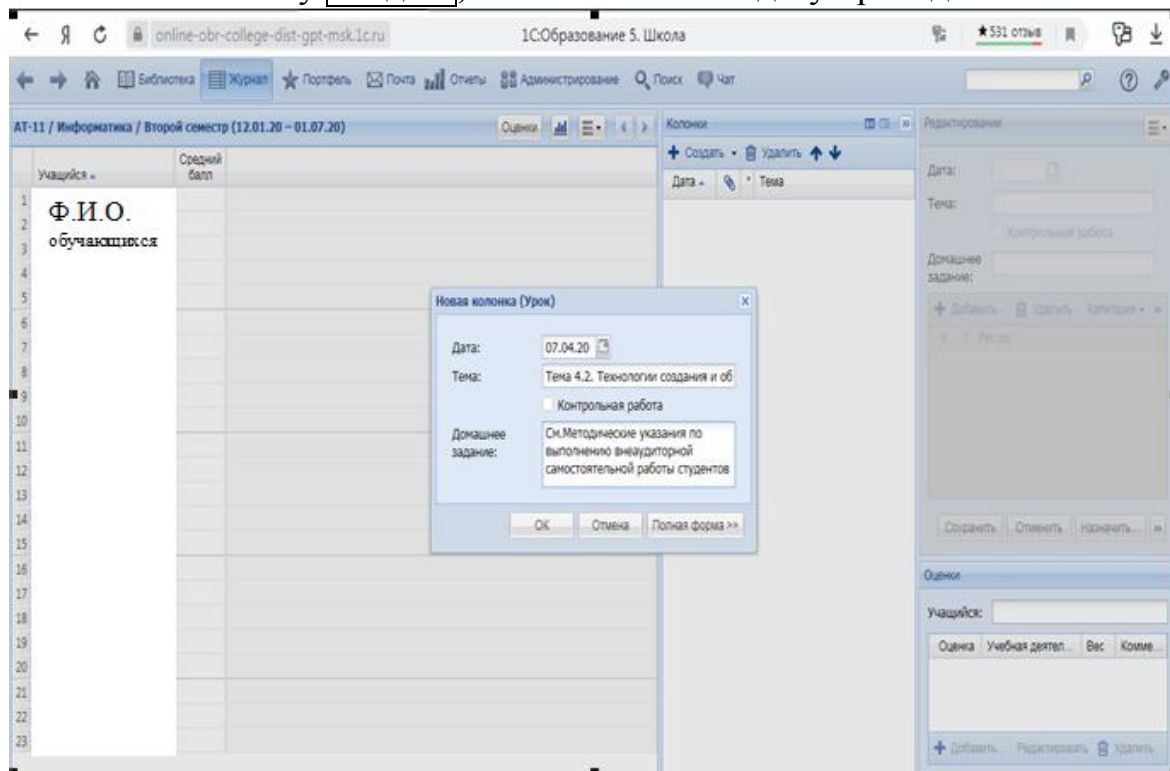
online-obr-college-dist-gpt-msk.1c.ru 1С:Образование 5. Школа ★531 отзыв

Библиотека Журнал Портфель Почта Отчеты Администрирование Поиск Чат

АТ-11 / Информатика / Второй семестр (12.01.20 – 01.07.20) Оценки

Учащийся Средний балл

1
2
3
4
5
6
7
8
9
10
11
12
13
14
15
16
17
18
19
20
21
22
23

Ф.И.О. обучающихся

Колонки
Создать Удалить
Дата Тема

Редактирование
Дата:
Тема:
Контрольная работа
Домашнее задание:
Добавить Удалить Категория
Ресурс
Сохранить Отменить Назначить...

Оценки
Учащийся:
Оценка Учебная деятел... Вес Комме...
Добавить Редактировать Удалить

Новая колонка (Урок)
Дата: 07.04.20
Тема: Тема 4.2. Технологии создания и об
Контрольная работа
Домашнее задание: См.Методические указания по выполнению внеаудиторной самостоятельной работы студентов
OK Отмена Полная форма >>